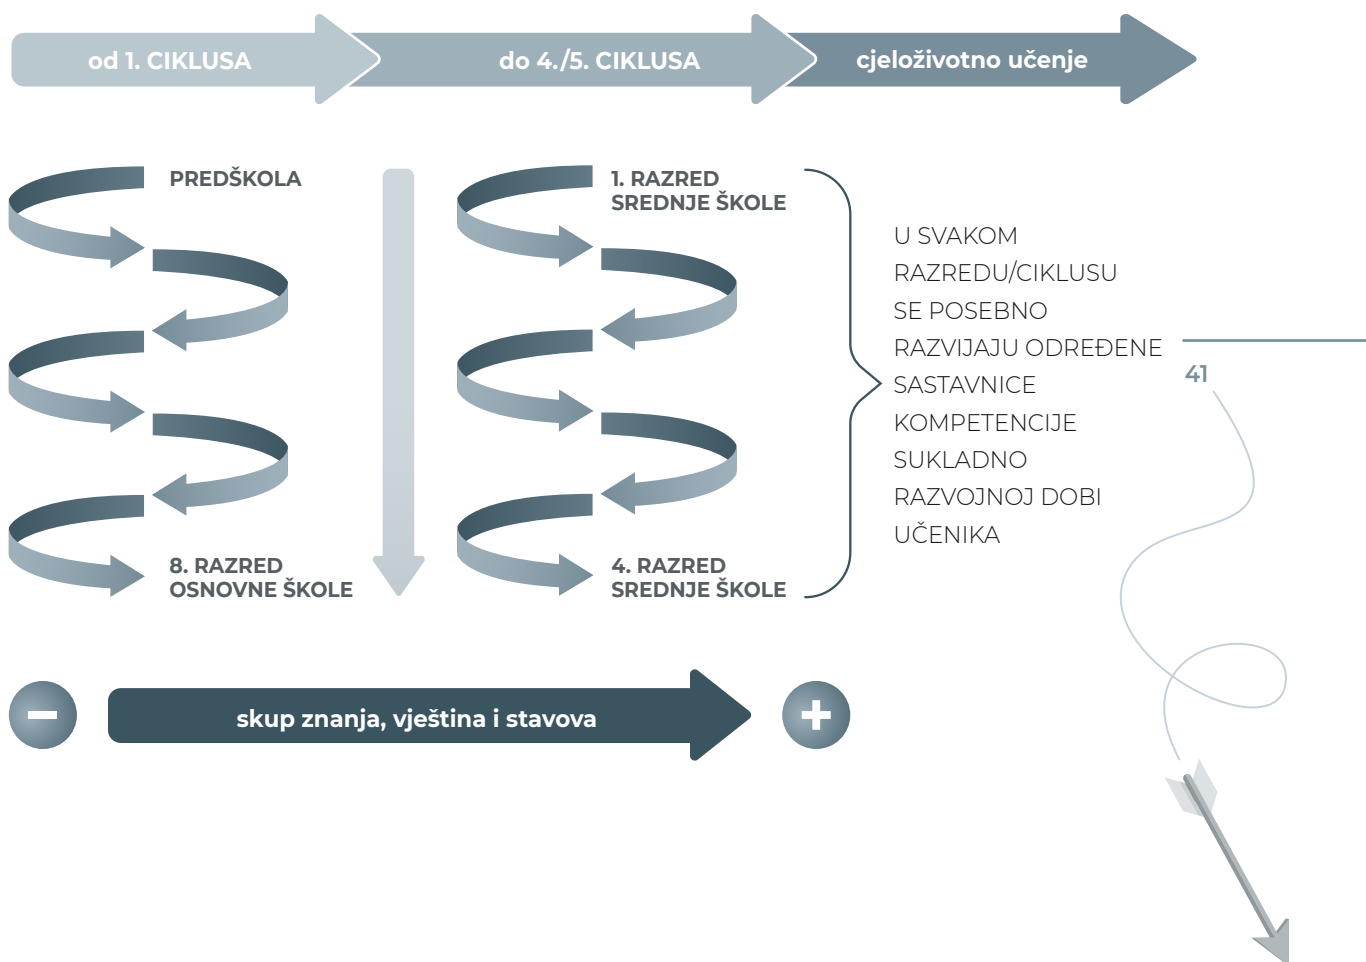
od 1. CIKLUSA

do 4./5. CIKLUSA

cjeloživotno učenje

PREDŠKOLA

8. RAZRED
OSNOVNE ŠKOLE

1. RAZRED
SREDNJE ŠKOLE

4. RAZRED
SREDNJE ŠKOLE

U SVAKOM RAZREDU/CIKLUSU SE POSEBNO RAZVIJAJU ODREĐENE SASTAVNICE KOMPETENCIJE SUKLADNO RAZVOJNOJ DOBI UČENIKA

41

skup znanja, vještina i stavova